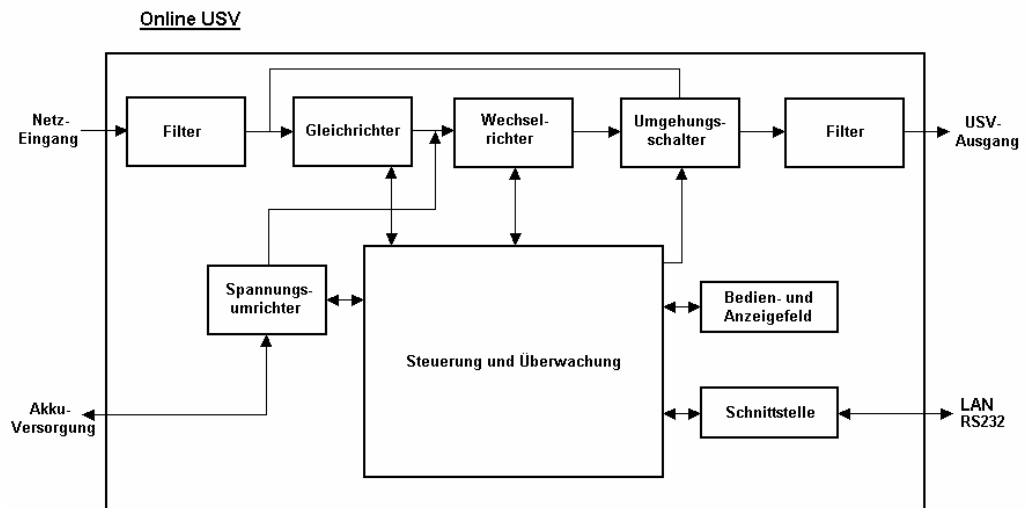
Online USV

Netz-Eingang

Filter

Gleichrichter

Wechselrichter

Umgehungsschalter

Filter

USV-Ausgang

Spannungsumrichter

Steuerung und Überwachung

Bedien- und Anzeigefeld

Akku-Versorgung

Schnittstelle

LAN
RS232